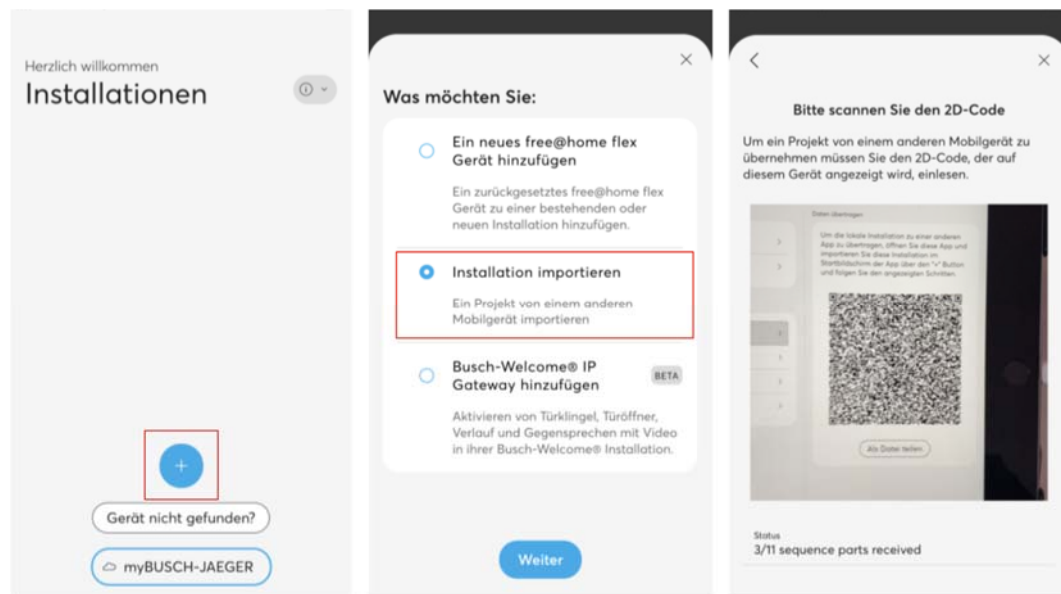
Herzlich willkommen

Installationen

+

Gerät nicht gefunden?

myBUSCH-JAEGER

×

Was möchten Sie:

Ein neues free@home flex Gerät hinzufügen

Ein zurückgesetztes free@home flex Gerät zu einer bestehenden oder neuen Installation hinzufügen.

Installation importieren

Ein Projekt von einem anderen Mobilgerät importieren

Busch-Welcome® IP Gateway hinzufügen

BETA

Aktivieren von Türklingel, Türöffner, Verlauf und Gegensprechen mit Video in ihrer Busch-Welcome® Installation.

Weiter

<

×

Bitte scannen Sie den 2D-Code

Um ein Projekt von einem anderen Mobilgerät zu übernehmen müssen Sie den 2D-Code, der auf diesem Gerät angezeigt wird, einlesen.

Datei übertragen

Um die lokale Installation zu einer anderen App zu übertragen, öffnen Sie diese App und importieren Sie diese Installation im Startbildschirm der App über den "+" Button und folgen Sie den angezeigten Schritten.

Als Datei teilen

Status
3/11 sequence parts received